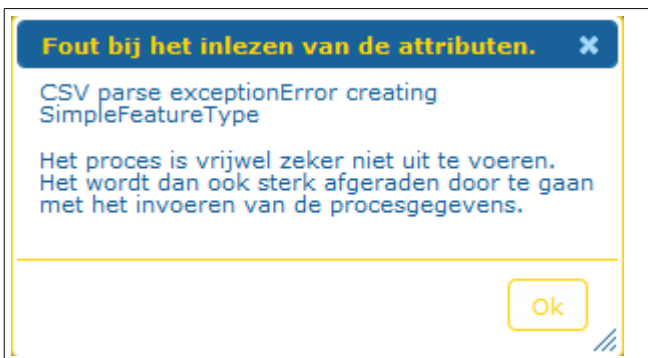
Fout bij het inlezen van de attributen.

CSV parse exceptionError creating SimpleFeatureType

Het proces is vrijwel zeker niet uit te voeren. Het wordt dan ook sterk afgeraden door te gaan met het invoeren van de procesgegevens.

Ok